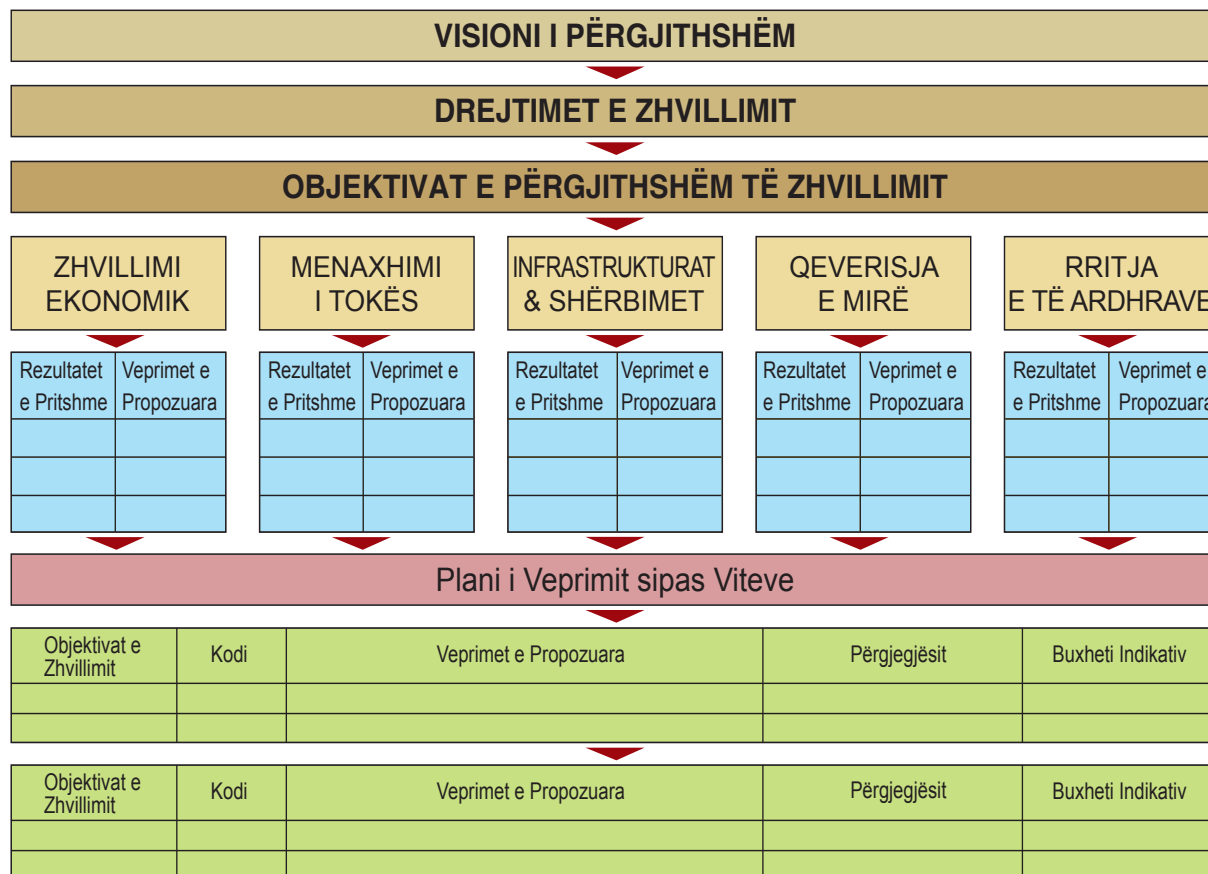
VISIONI I PËRGJITHSHËM

DREJTIMET E ZHVILLIMIT

OBJEKTIVAT E PËRGJITHSHËM TË ZHVILLIMIT

ZHVILLIMI EKONOMIK

| Rezultatet e Pritshme | Veprimet e Propozuara |
|---|---|
| | |
| | |
| | |

MENAXHIMI I TOKËS

| Rezultatet e Pritshme | Veprimet e Propozuara |
|---|---|
| | |
| | |
| | |

INFRASTRUKTURAT & SHËRBIMET

| Rezultatet e Pritshme | Veprimet e Propozuara |
|---|---|
| | |
| | |
| | |

QEVERISJA E MIRË

| Rezultatet e Pritshme | Veprimet e Propozuara |
|---|---|
| | |
| | |
| | |

RRITJA E TË ARDHRAVE

| Rezultatet e Pritshme | Veprimet e Propozuara |
|---|---|
| | |
| | |
| | |

Plani i Veprimit sipas Viteve

| Objektivat e Zhvillimit | Kodi | Veprimet e Propozuara | Përgjegjësit | Buxheti Indikativ |
|---|---|---|---|---|
| | | | | |
| | | | | |

| Objektivat e Zhvillimit | Kodi | Veprimet e Propozuara | Përgjegjësit | Buxheti Indikativ |
|---|---|---|---|---|
| | | | | |
| | | | | |